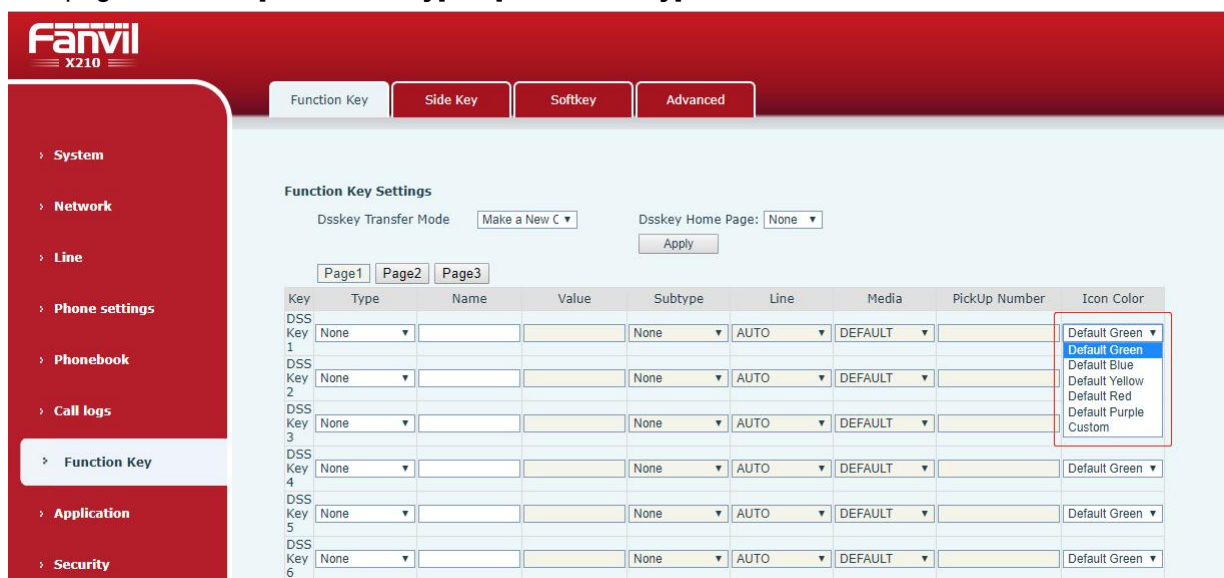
Fanvil
X210

Function Key | Side Key | Softkey | Advanced

› System
› Network
› Line
› Phone settings
› Phonebook
› Call logs
› Function Key
› Application
› Security

Function Key Settings

Dsskey Transfer Mode [Make a New C ▾] Dsskey Home Page: [None ▾]

Apply

Page1 Page2 Page3

| Key | Type | Name | Value | Subtype | Line | Media | PickUp Number | Icon Color |
|---|---|---|---|---|---|---|---|---|
| DSS Key 1 | None ▾ | | | None ▾ | AUTO ▾ | DEFAULT ▾ | | Default Green ▾ |
| DSS Key 2 | None ▾ | | | None ▾ | AUTO ▾ | DEFAULT ▾ | | |
| DSS Key 3 | None ▾ | | | None ▾ | AUTO ▾ | DEFAULT ▾ | | |
| DSS Key 4 | None ▾ | | | None ▾ | AUTO ▾ | DEFAULT ▾ | | Default Green ▾ |
| DSS Key 5 | None ▾ | | | None ▾ | AUTO ▾ | DEFAULT ▾ | | Default Green ▾ |
| DSS Key 6 | None ▾ | | | None ▾ | AUTO ▾ | DEFAULT ▾ | | Default Green ▾ |

Default Green
Default Blue
Default Yellow
Default Red
Default Purple
Custom